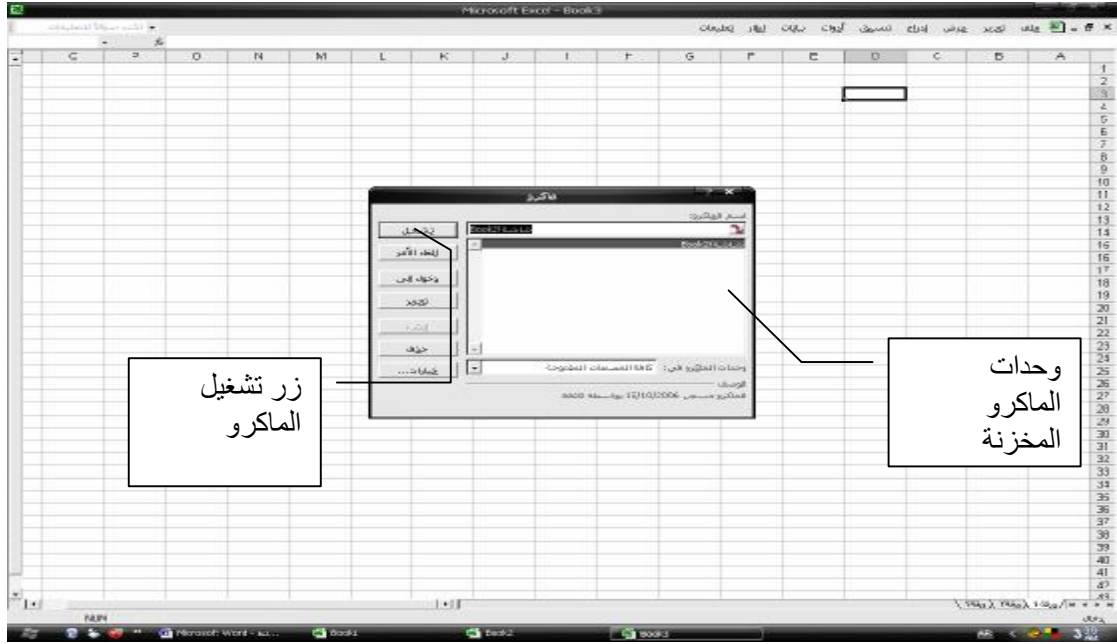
Microsoft Excel - Book3

ملف تحرير عرض إدراج تنسيق أدوات بيانات إطار تعليمات

اكتب سؤالاً للتعليمات

C P O N M L K J I H G F E D C B A

1 2 3 4 5 6 7 8 9 10 11 12 13 14 15 16 17 18 19 20 21 22 23 24 25 26 27 28 29 30 31 32 33 34 35 36 37 38 39 40 41 42 43

ماكرو

اسم الماكرو:

تشغيل
إلغاء الأمر
دخول إلى
تحرير
إنشاء
حذف
خيارات...

وحدات الماكرو في: كافة المصنفات المفتوحة

الوصف
الماكرو مسجل 12/10/2006 بواسطة

زر تشغيل الماكرو

وحدات الماكرو المخزنة

ورقة1 ورقة2 ورقة3

NUM

Microsoft Word
Book1
Book2
Book3